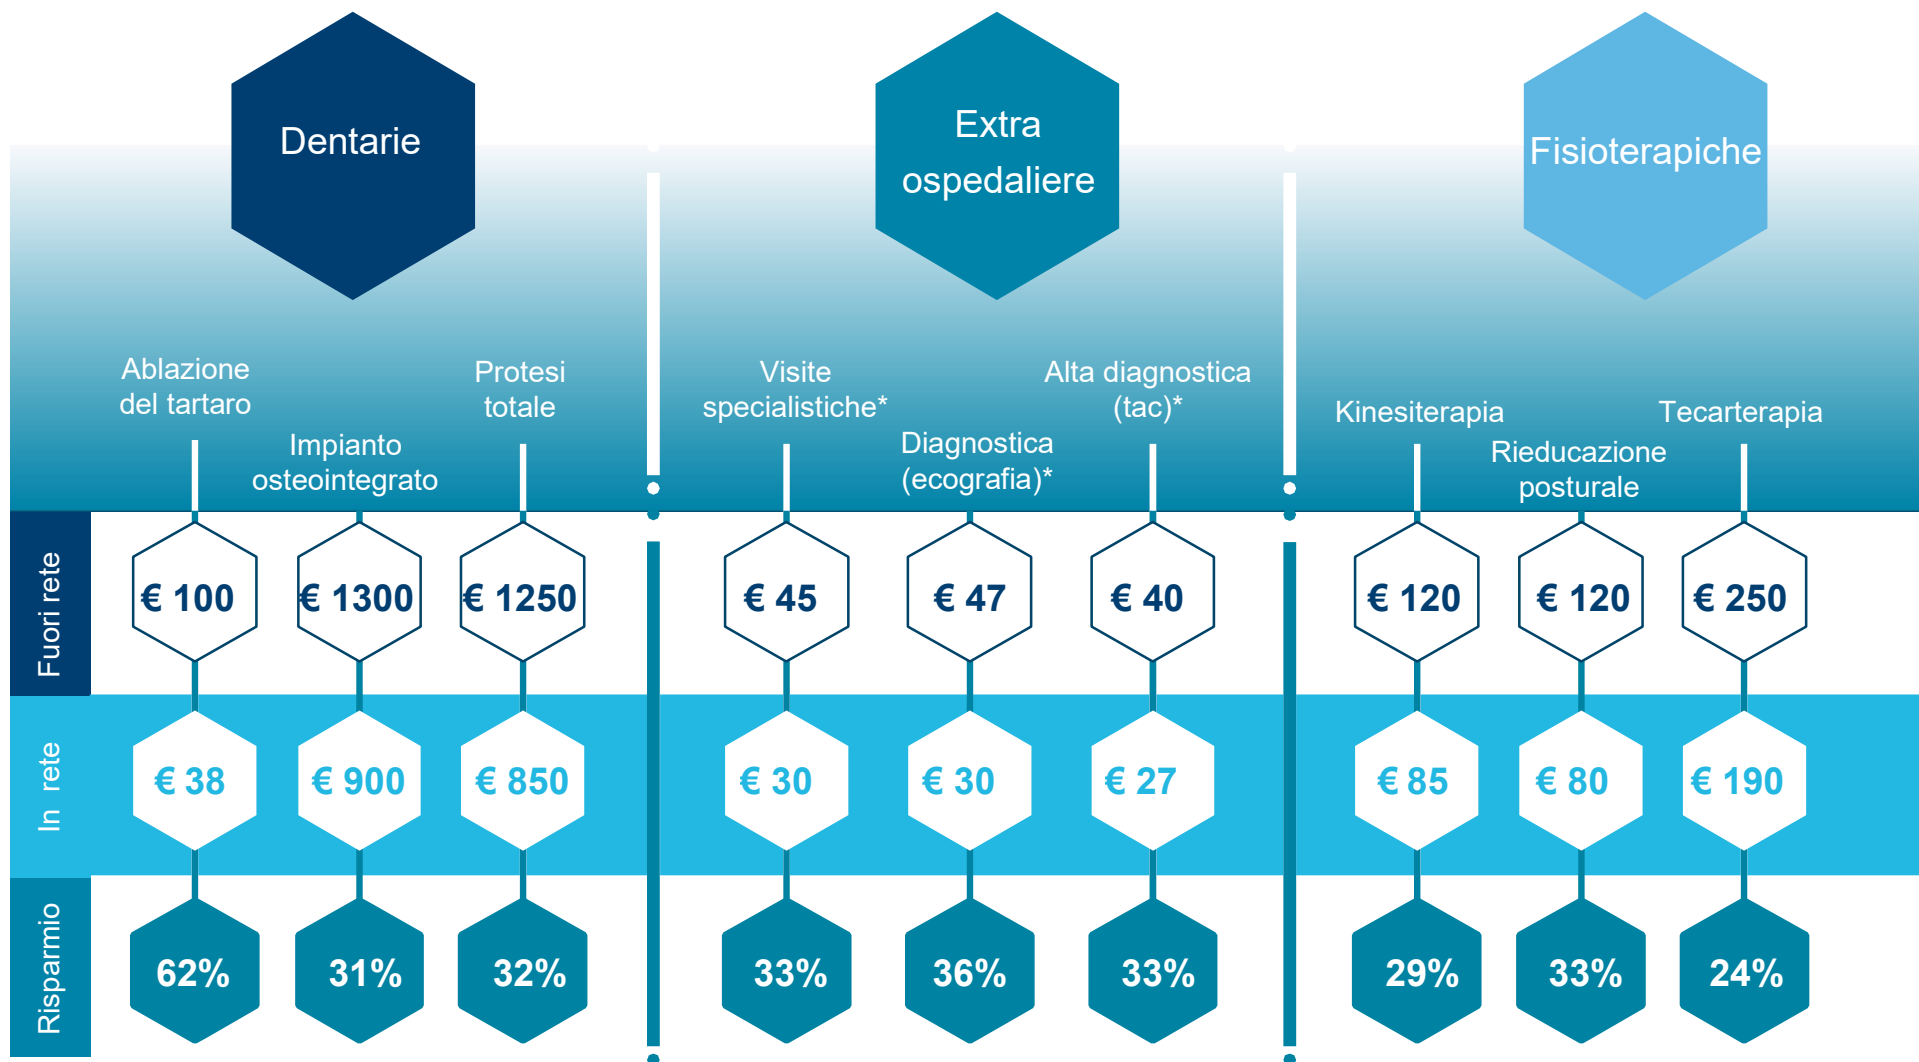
Dentarie

Extra ospedaliere

Fisioterapiche

Ablazione del tartaro

Impianto osteointegrato

Protesi totale

Visite specialistiche*

Diagnostica (ecografia)*

Alta diagnostica (tac)*

Kinesiterapia

Rieducazione posturale

Tecarterapia

| | | | | | | | | | |
|---|---|---|---|---|---|---|---|---|---|
| Fuori rete | € 100 | € 1300 | € 1250 | € 45 | € 47 | € 40 | € 120 | € 120 | € 250 |
| In rete | € 38 | € 900 | € 850 | € 30 | € 30 | € 27 | € 85 | € 80 | € 190 |
| Risparmio | 62% | 31% | 32% | 33% | 36% | 33% | 29% | 33% | 24% |